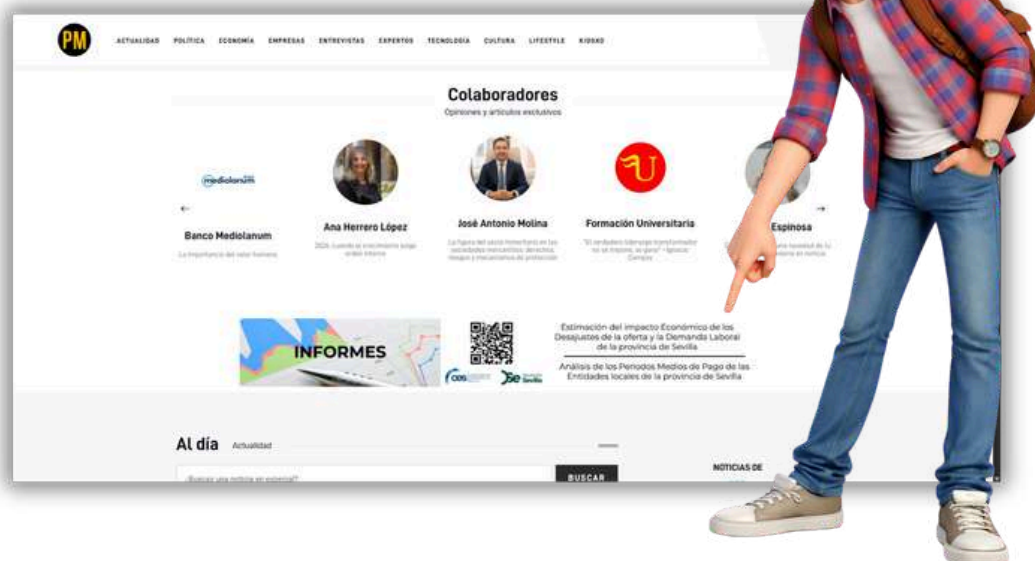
PM

ACTUALIDAD POLÍTICA ECONOMÍA EMPRESAS ENTREVISTAS EXPERTOS TECNOLOGÍA CULTURA LIFESTYLE KIOSKO

Colaboradores

Opiniones y artículos exclusivos

mediolanum

Banco Mediolanum

La importancia del valor humano

Ana Herrero López

2026: cuando el crecimiento exige orden interno

José Antonio Molina

La figura del socio minoritario en las sociedades mercantiles: derechos, riesgos y mecanismos de protección

Formación Universitaria

"El verdadero liderazgo transformador no se impone, se gana" - Ignacio Campos

Espinosa

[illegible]

INFORMES

Estimación del impacto Económico de los Desajustes de la oferta y la Demanda Laboral de la provincia de Sevilla

Análisis de los Periodos Medios de Pago de las Entidades locales de la provincia de Sevilla

Al día Actualidad

¿Buscas una noticia en especial?

BUSCAR

NOTICIAS DE